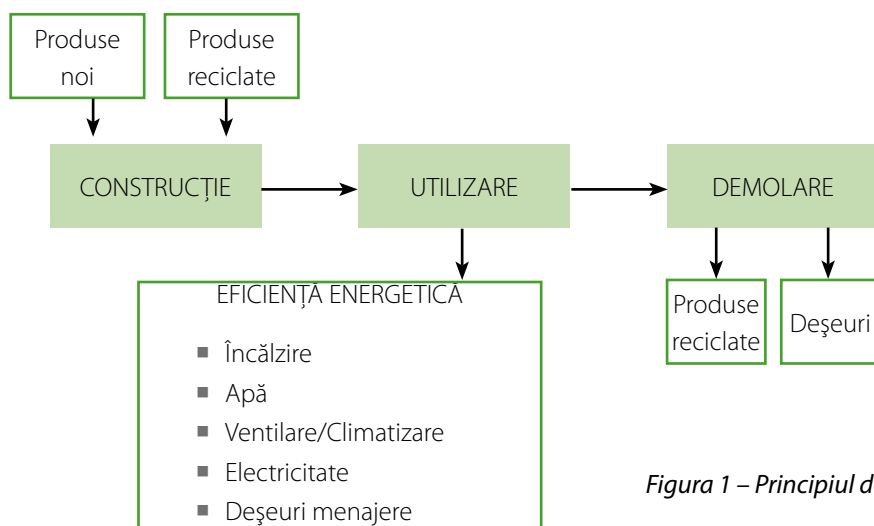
Produse noi

Produse reciclate

CONSTRUCȚIE

UTILIZARE

DEMOLARE

EFICIENȚĂ ENERGETICĂ

- Încălzire
- Apă
- Ventilare/Climatizare
- Electricitate
- Deşeuri menajere

Produse reciclate

Deşeuri

Figura 1 – Principiul d